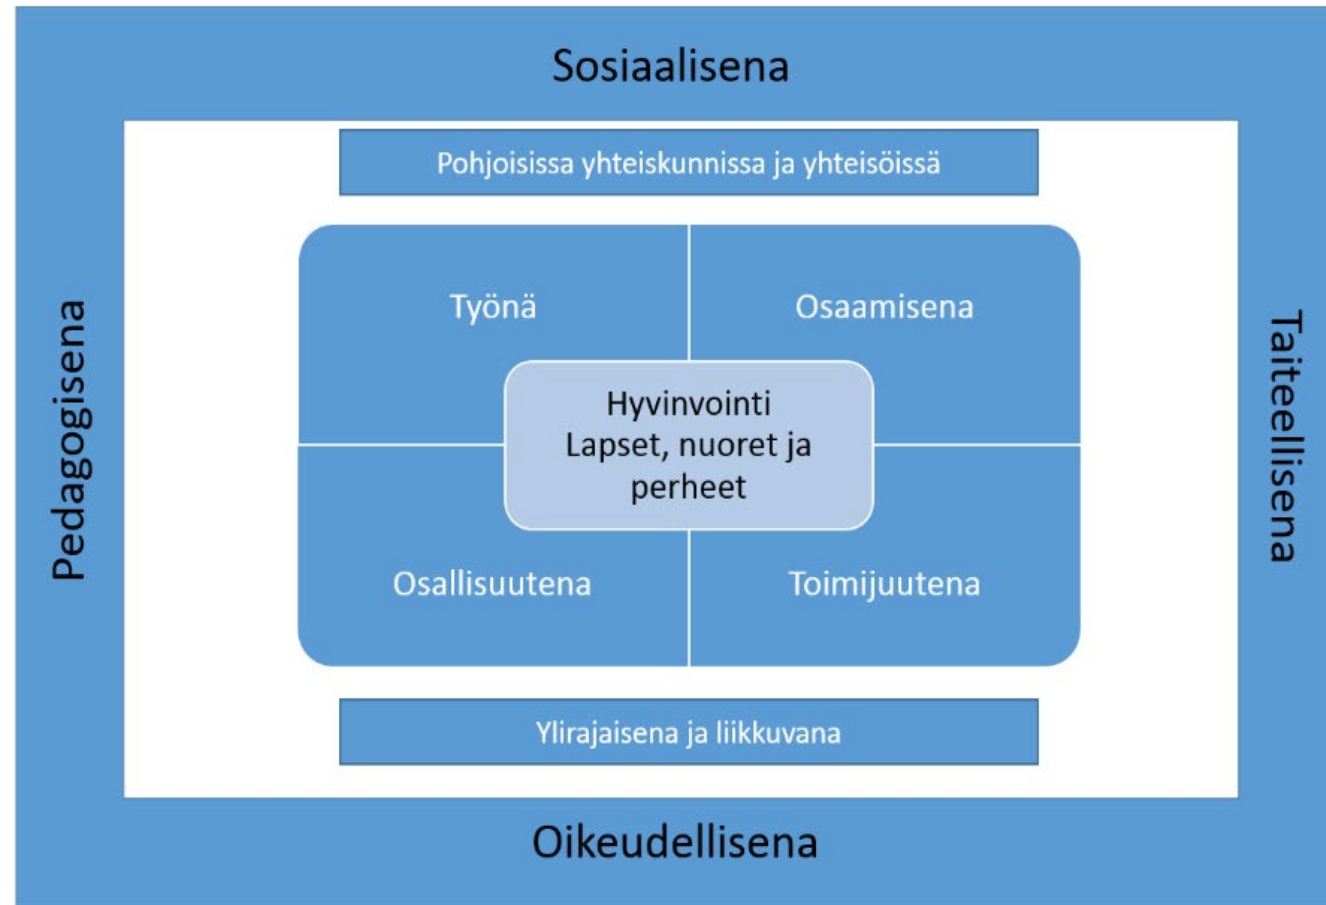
Sosiaalisena

Pohjoisissa yhteiskunnissa ja yhteisöissä

Pedagogisena

Työnä

Osaamisena

Taiteellisena

Hyvinvointi
Lapset, nuoret ja perheet

Osallisuutena

Toimijuutena

Ylirajaisena ja liikkuvana

Oikeudellisena